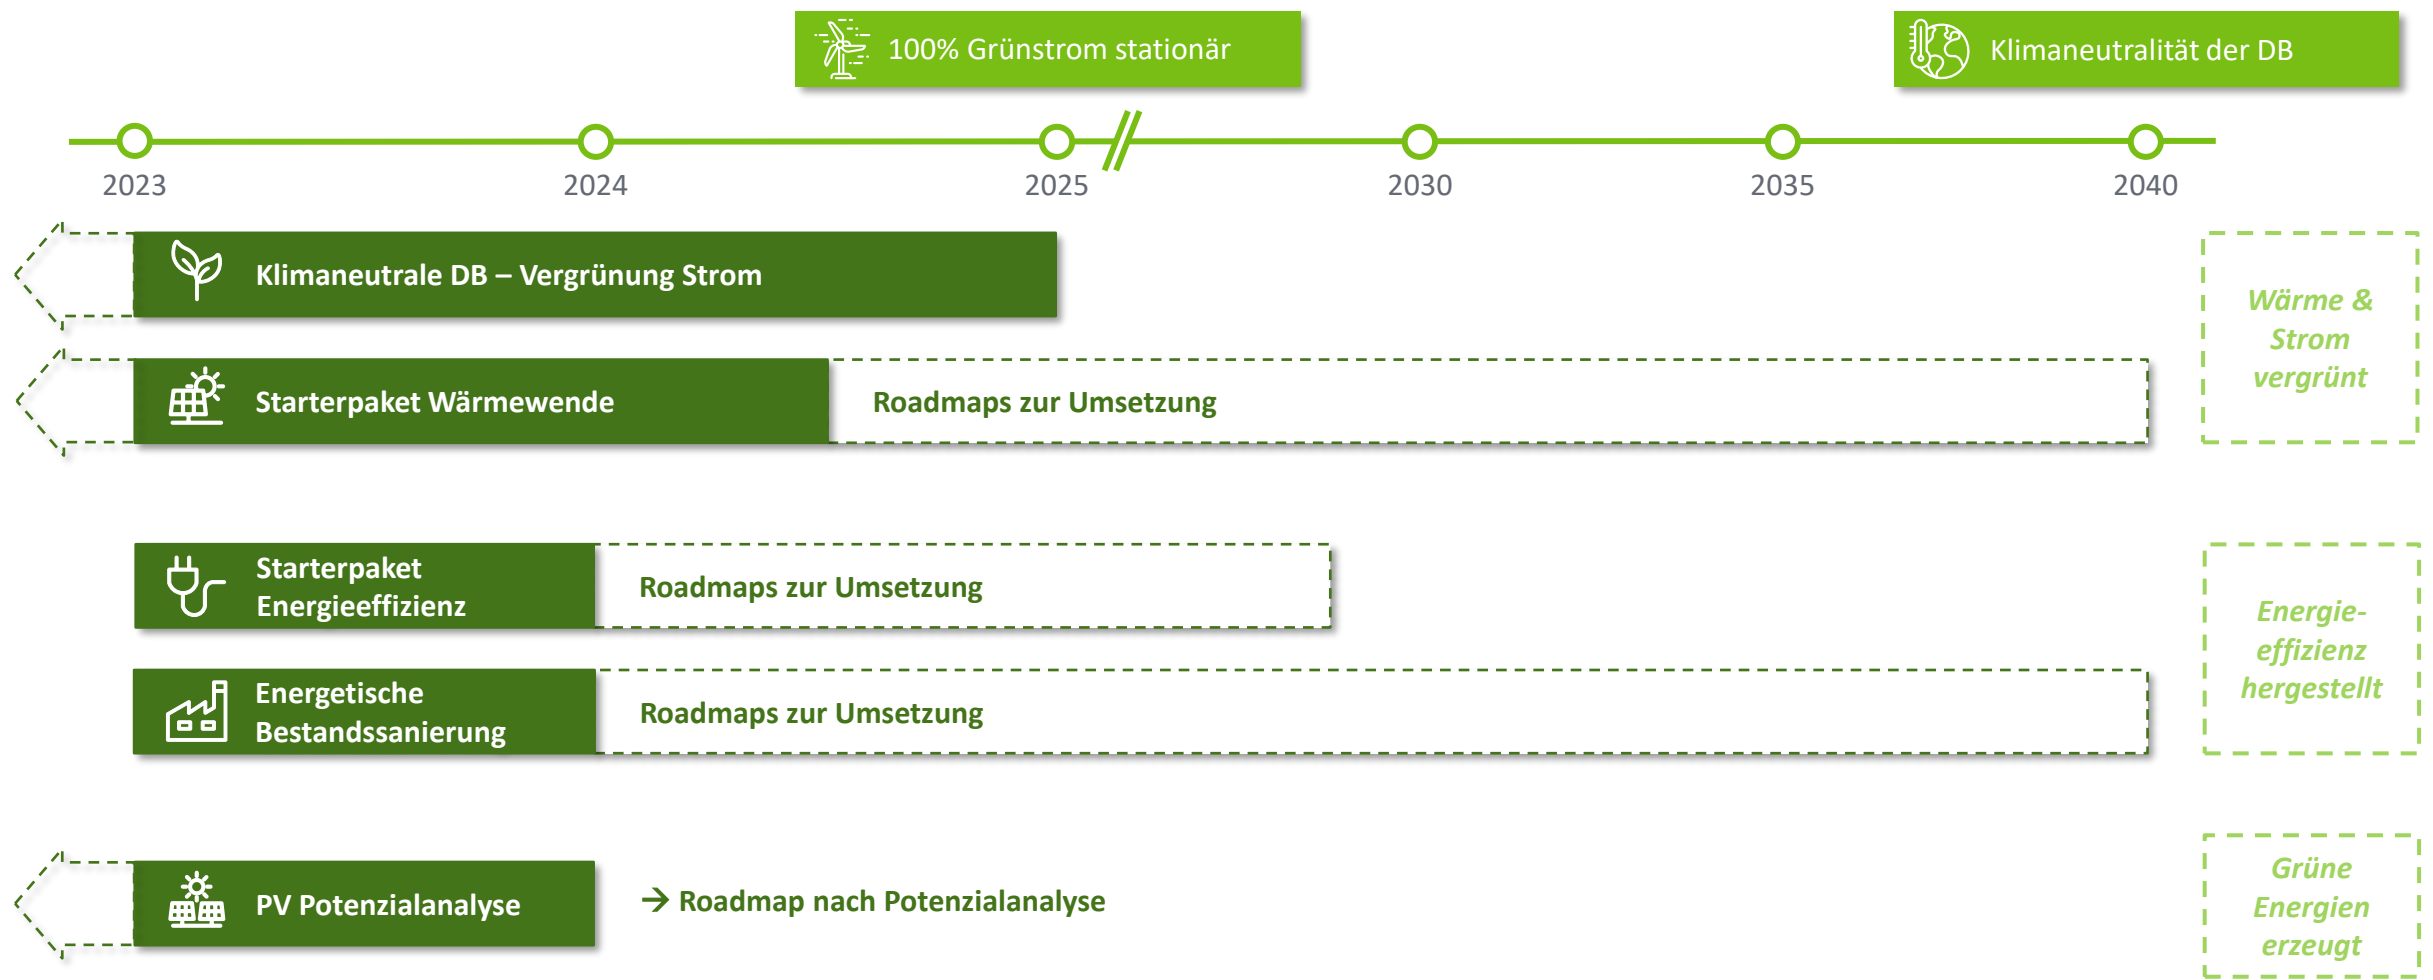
100% Grünstrom stationär

Klimaneutralität der DB

2023
2024
2025
2030
2035
2040

Klimaneutrale DB – Vergrünung Strom

Starterpaket Wärmewende

Roadmaps zur Umsetzung

Wärme & Strom vergrünt

Starterpaket Energieeffizienz

Roadmaps zur Umsetzung

Energetische Bestandssanierung

Roadmaps zur Umsetzung

Energieeffizienz hergestellt

PV Potenzialanalyse

→ Roadmap nach Potenzialanalyse

Grüne Energien erzeugt